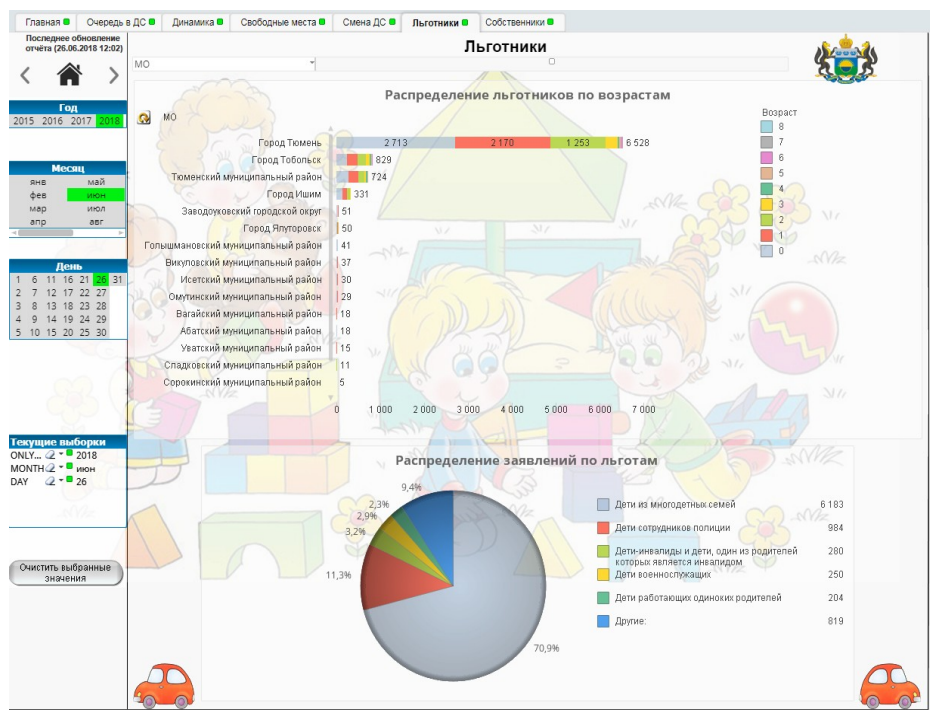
Главная | Очередь в ДС | Динамика | Свободные места | Смена ДС | Льготники | Собственники

Последнее обновление отчёта (26.06.2018 12:02)

Льготники

МО

Год
2015 2016 2017 2018

Месяц
| янв | май |
|---|---|
| фев | июн |
| мар | июл |
| апр | авг |

День
| 1 | 6 | 11 | 16 | 21 | 26 | 31 |
|---|---|---|---|---|---|---|
| 2 | 7 | 12 | 17 | 22 | 27 | |
| 3 | 8 | 13 | 18 | 23 | 28 | |
| 4 | 9 | 14 | 19 | 24 | 29 | |
| 5 | 10 | 15 | 20 | 25 | 30 | |

Текущие выборки
ONLY... 2018
MONTH июн
DAY 26

Очистить выбранные значения

Распределение льготников по возрастам

МО

Город Тюмень 2 713 2 170 1 253 6 528
Город Тобольск 829
Тюменский муниципальный район 724
Город Ишим 331
Заводоуковский городской округ 51
Город Ялуторовск 50
Голышмановский муниципальный район 41
Викуловский муниципальный район 37
Исетский муниципальный район 30
Омутинский муниципальный район 29
Вагайский муниципальный район 18
Абатский муниципальный район 18
Уватский муниципальный район 15
Сладковский муниципальный район 11
Сорокинский муниципальный район 5

0 1 000 2 000 3 000 4 000 5 000 6 000 7 000

Возраст
8
7
6
5
4
3
2
1
0

Распределение заявлений по льготам

9,4%
2,3%
2,9%
3,2%
11,3%
70,9%

| Дети из многодетных семей | 6 183 |
|---|---|
| Дети сотрудников полиции | 984 |
| Дети-инвалиды и дети, один из родителей которых является инвалидом | 280 |
| Дети военнослужащих | 250 |
| Дети работающих одиноких родителей | 204 |
| Другие: | 819 |